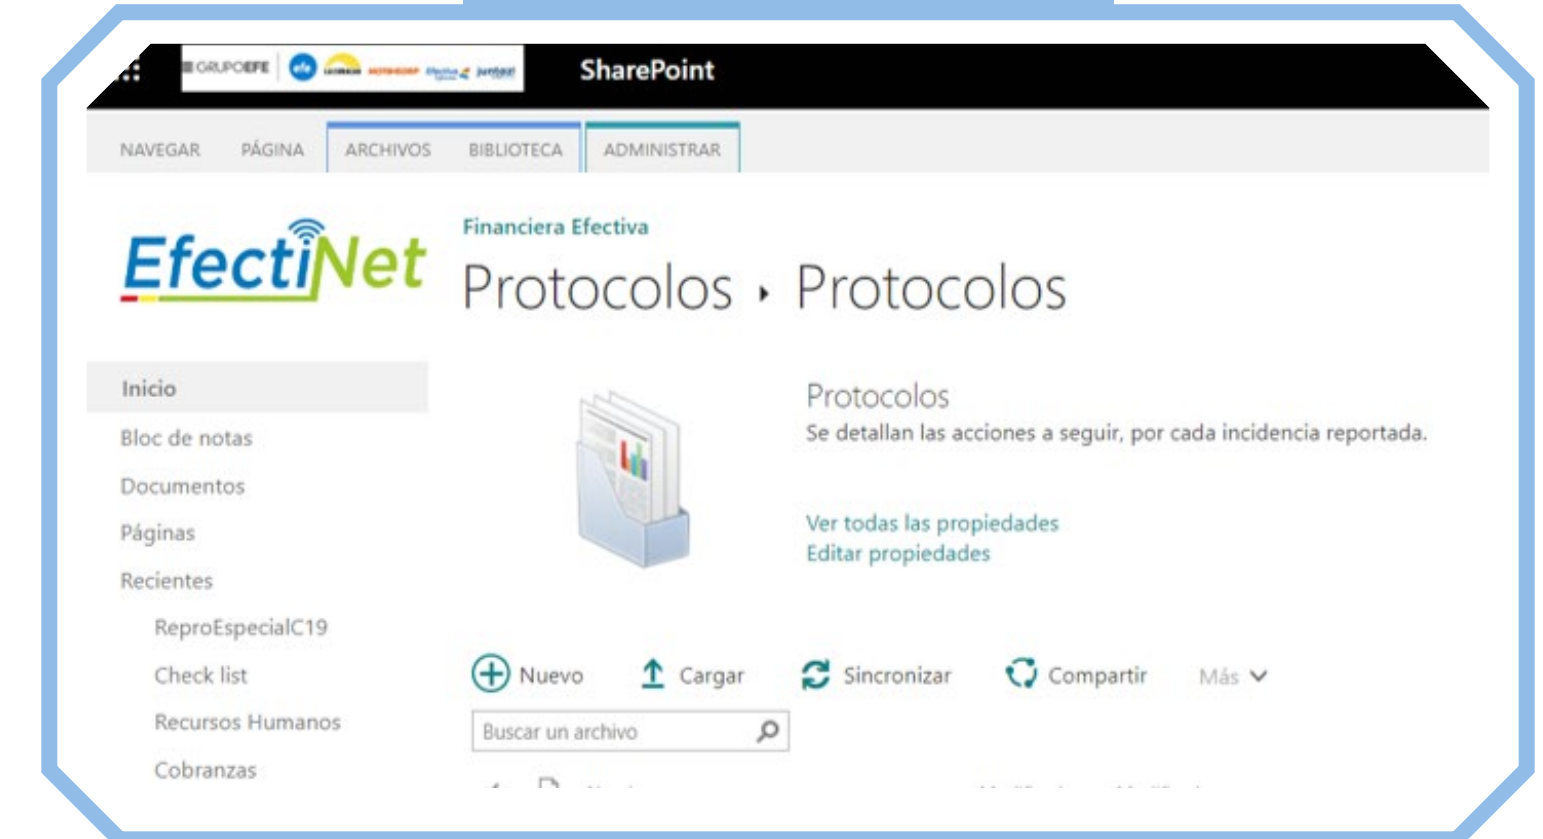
GRUPOEFE efe SharePoint

NAVEGAR PÁGINA ARCHIVOS BIBLIOTECA ADMINISTRAR

EfectiNet

Financiera Efectiva

Protocolos › Protocolos

Inicio
Bloc de notas
Documentos
Páginas
Recientes
ReproEspecialC19
Check list
Recursos Humanos
Cobranzas

Protocolos
Se detallan las acciones a seguir, por cada incidencia reportada.

Ver todas las propiedades
Editar propiedades

Nuevo Cargar Sincronizar Compartir Más

Buscar un archivo

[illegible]